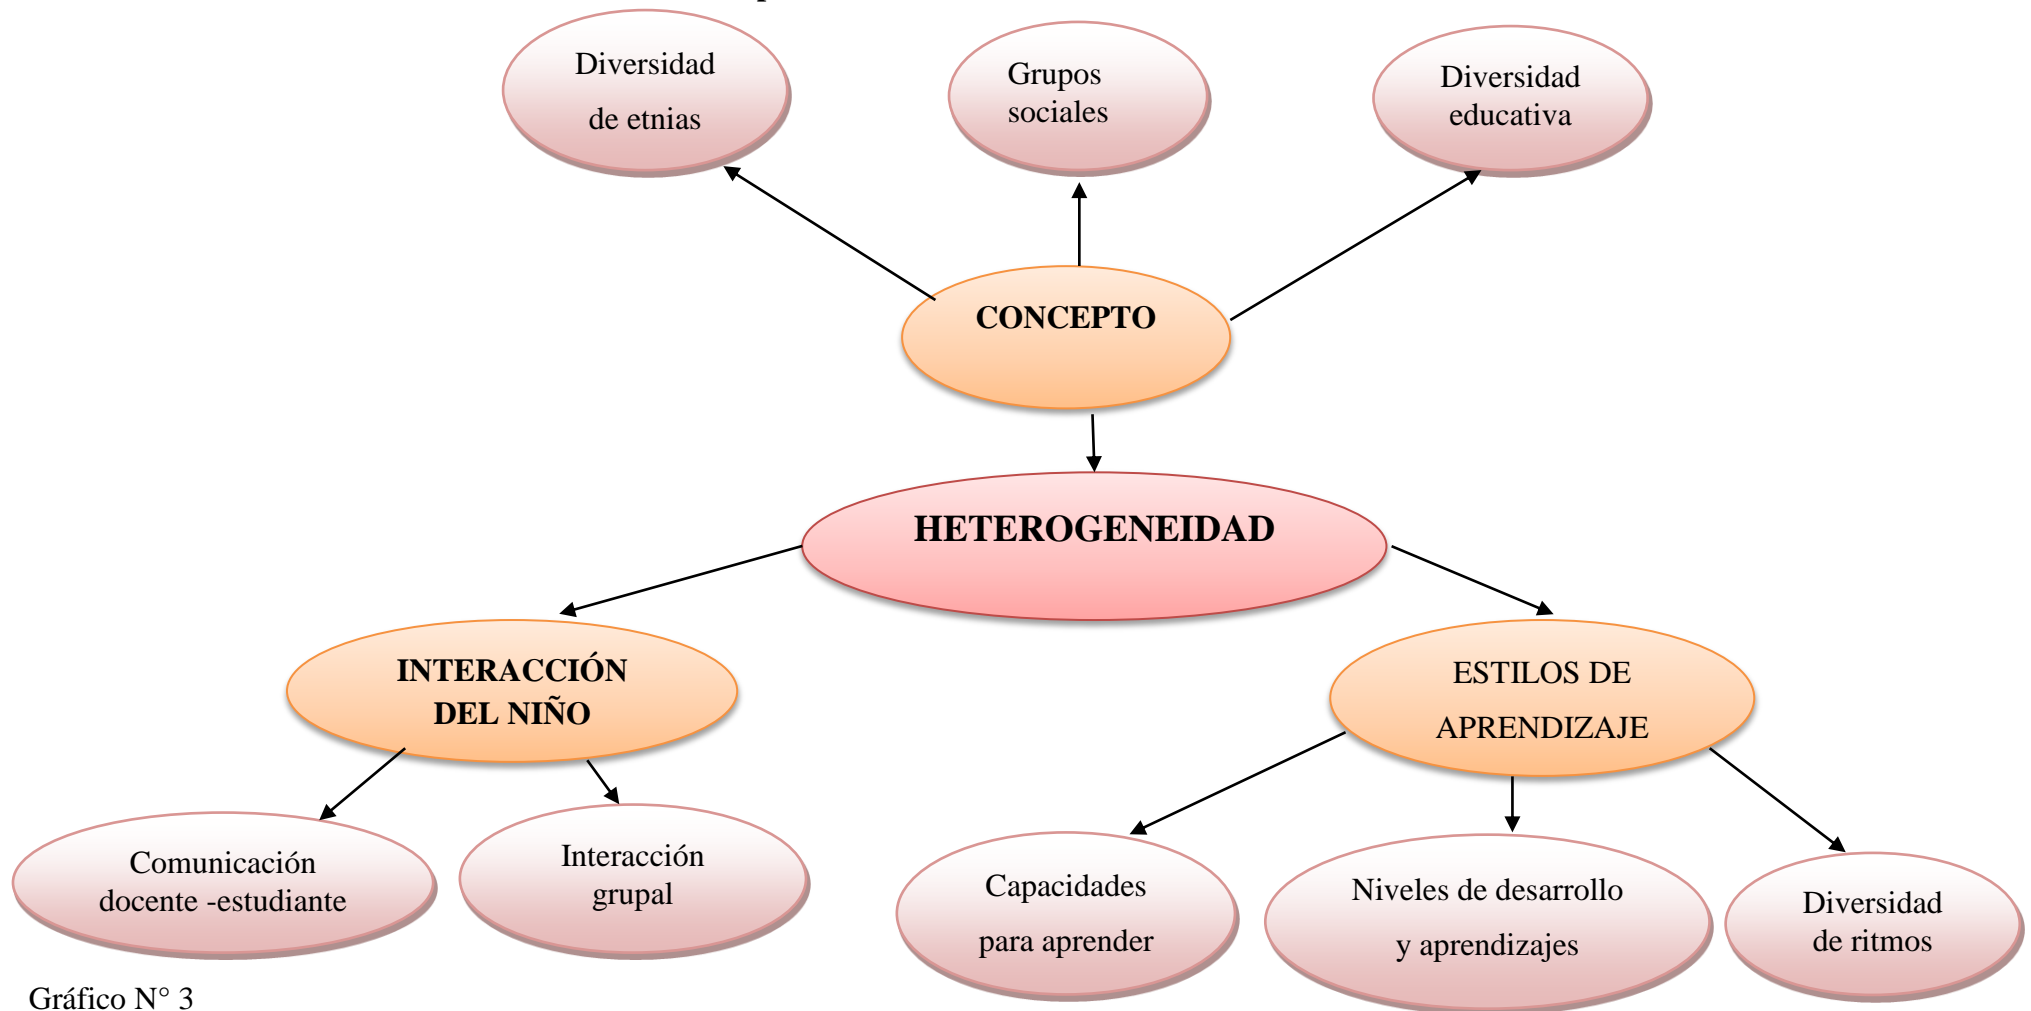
Diversidad de etnias

Grupos sociales

Diversidad educativa

CONCEPTO

HETEROGENEIDAD

INTERACCIÓN DEL NIÑO

ESTILOS DE APRENDIZAJE

Comunicación docente -estudiante

Interacción grupal

Capacidades para aprender

Niveles de desarrollo y aprendizajes

Diversidad de ritmos

Gráfico N° 3